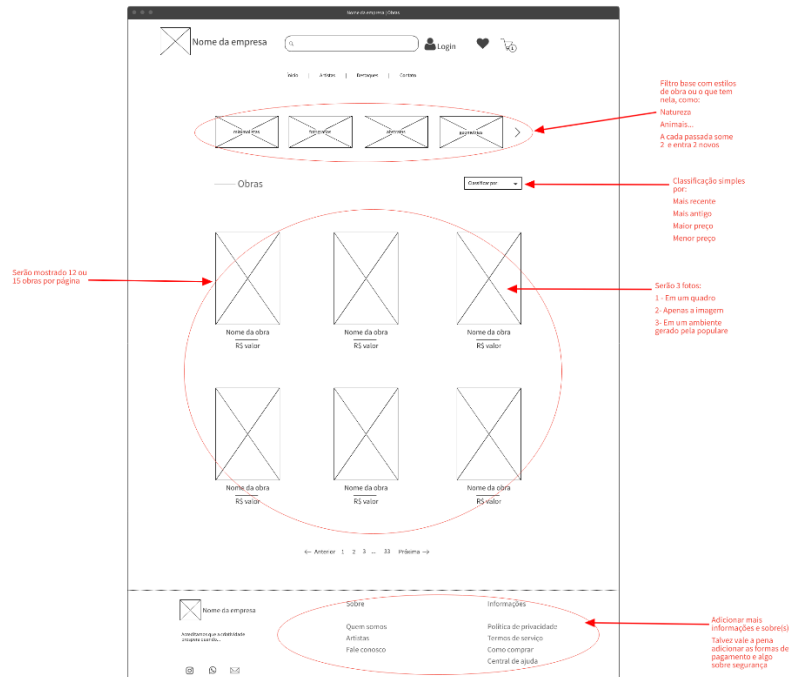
Nome da empresa | Obras

Nome da empresa

Login

Valo | Artistas | Destaques | Contato

Filtro base com estilos de obra ou o que tem nela, como:

Natureza

Animais...

A cada passada some 2 e entra 2 novos

Obras

Classificar por

Classificação simples por:

Mais recente

Mais antigo

Maior preço

Menor preço

Serão mostrado 12 ou 15 obras por página

Serão 3 fotos:

1 - Em um quadro

2- Apenas a imagem

3- Em um ambiente gerado pela populare

Nome da obra
R$ valor

Nome da obra
R$ valor

Nome da obra
R$ valor

Nome da obra
R$ valor

Nome da obra
R$ valor

Nome da obra
R$ valor

← Anterior 1 2 3 ... 33 Próxima →

Nome da empresa

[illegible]

Sobre

Quem somos

Artistas

Fale conosco

Informações

Política de privacidade

Termos de serviço

Como comprar

Central de ajuda

Adicionar mais informações e sobre(s)

Talvez vale a pena adicionar as formas de pagamento e algo sobre segurança